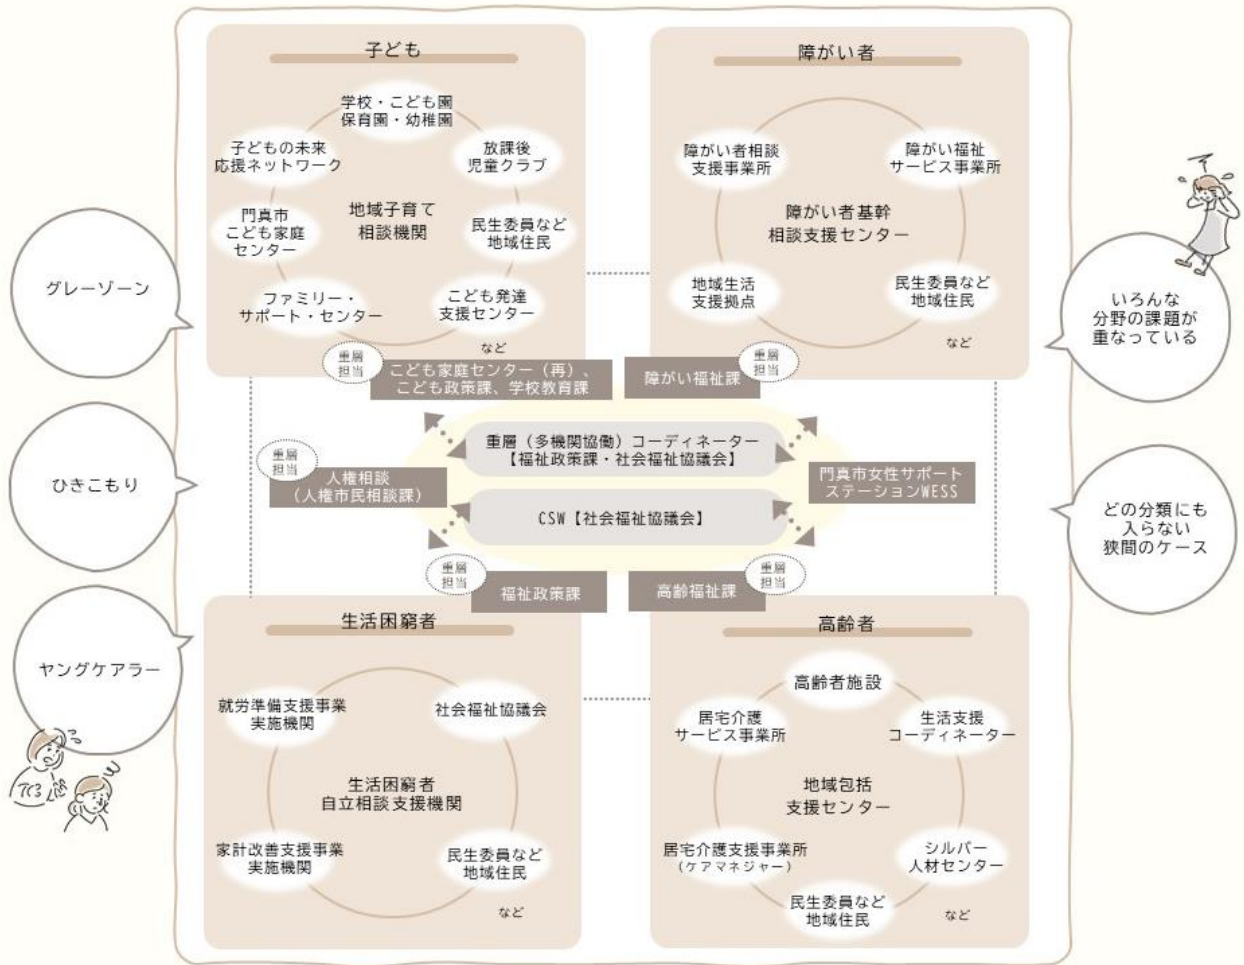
子ども

学校・こども園
保育園・幼稚園

子どもの未来
応援ネットワーク

放課後
児童クラブ

地域子育て
相談機関

門真市
こども家庭
センター

民生委員など
地域住民

ファミリー・
サポート・センター

こども発達
支援センター

など

重層
担当

こども家庭センター（再）、
こども政策課、学校教育課

障がい者

障がい者相談
支援事業所

障がい福祉
サービス事業所

障がい者基幹
相談支援センター

地域生活
支援拠点

民生委員など
地域住民

など

障がい福祉課

重層
担当

グレーゾーン

いろんな
分野の課題が
重なっている

重層
担当

人権相談
（人権市民相談課）

重層（多機関協働）コーディネーター
【福祉政策課・社会福祉協議会】

CSW【社会福祉協議会】

門真市女性サポート
ステーションWESS

ひきこもり

どの分類にも
入らない
狭間のケース

重層
担当

福祉政策課

高齢福祉課

重層
担当

生活困窮者

就労準備支援事業
実施機関

社会福祉協議会

生活困窮者
自立相談支援機関

家計改善支援事業
実施機関

民生委員など
地域住民

など

ヤングケアラー

高齢者

高齢者施設

居宅介護
サービス事業所

生活支援
コーディネーター

地域包括
支援センター

居宅介護支援事業所
（ケアマネジャー）

シルバー
人材センター

民生委員など
地域住民

など